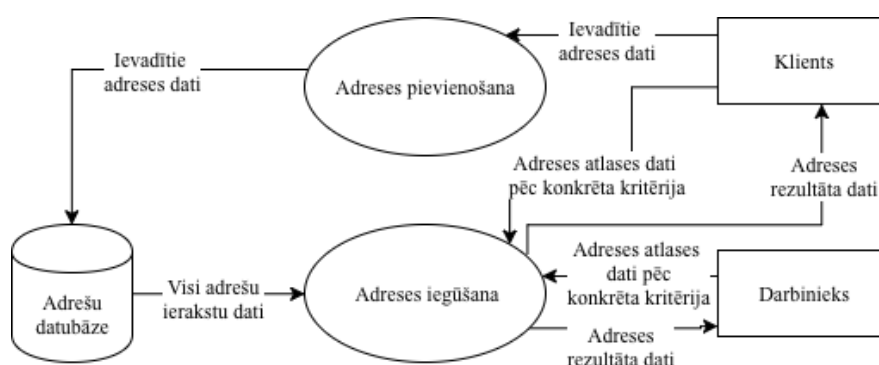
Ievadītie adreses dati

Klients

Ievadītie adreses dati

Adreses pievienošana

Adreses atlases dati pēc konkrēta kritērija

Adreses rezultāta dati

Adrešu datubāze

Visi adrešu ierakstu dati

Adreses iegūšana

Adreses atlases dati pēc konkrēta kritērija

Darbinieks

Adreses rezultāta dati